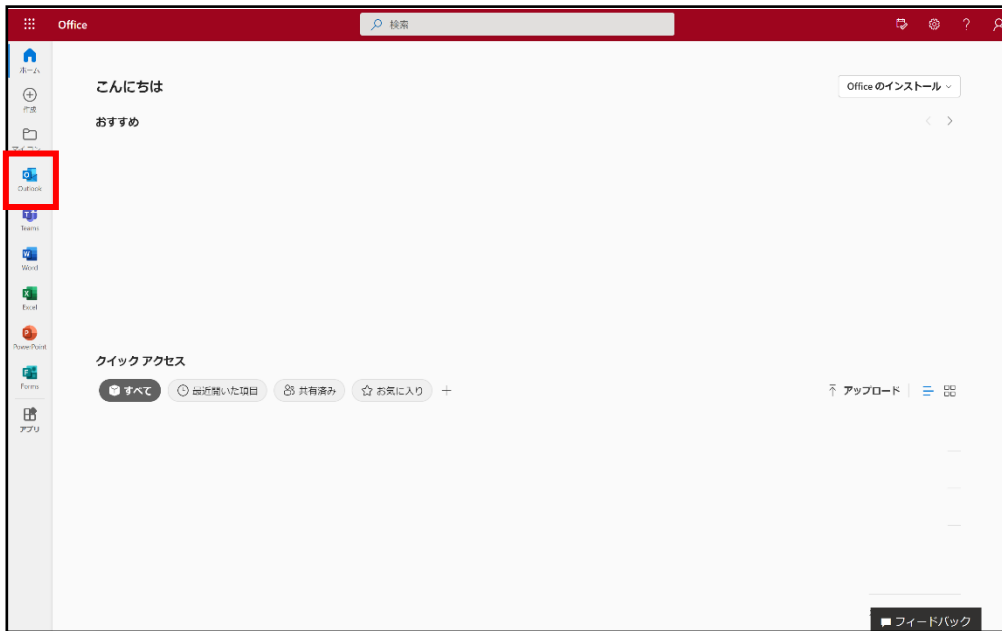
Office

検索

ホーム
作成
マイコン
Outlook
Teams
Word
Excel
PowerPoint
Forms
アプリ

こんにちは

Office のインストール

おすすめ

クイック アクセス

すべて
最近開いた項目
共有済み
お気に入り
+

アップロード

フィードバック